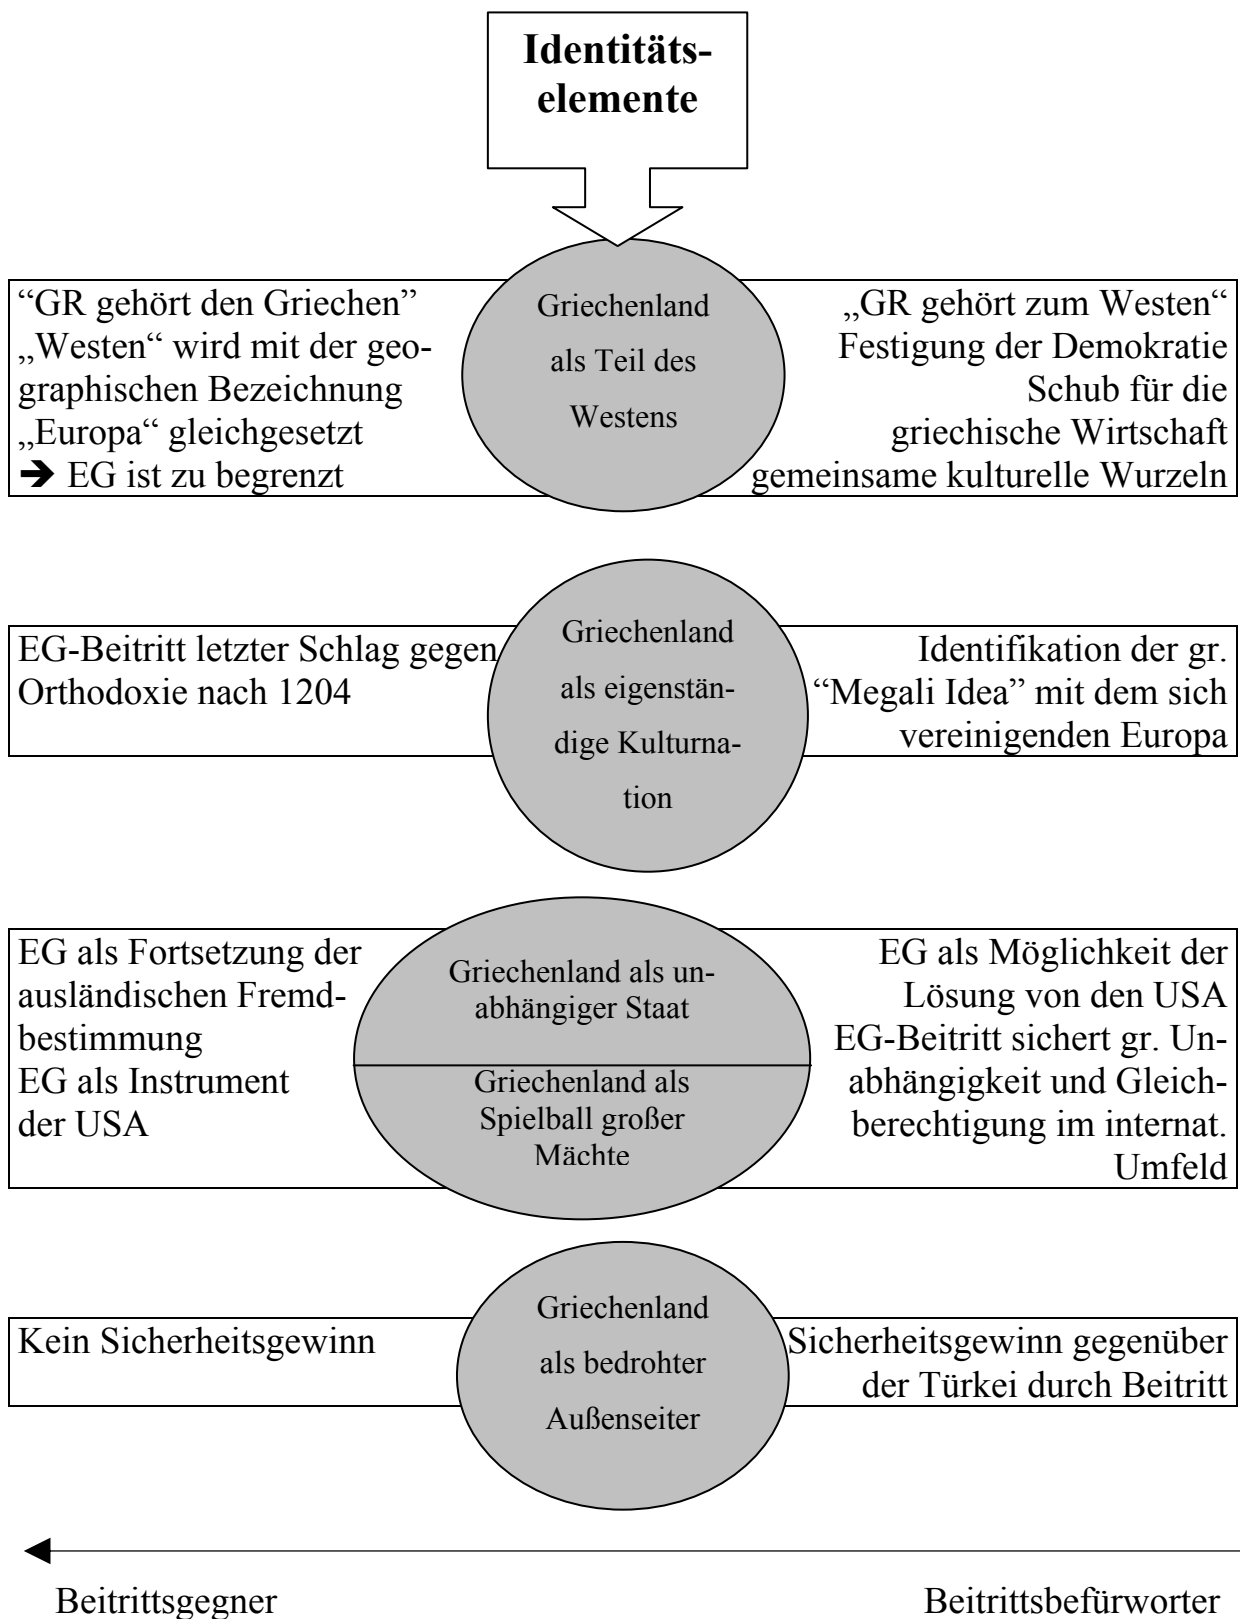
Identitätselemente

“GR gehört den Griechen” „Westen“ wird mit der geographischen Bezeichnung „Europa“ gleichgesetzt
➔ EG ist zu begrenzt

Griechenland als Teil des Westens

„GR gehört zum Westen“
Festigung der Demokratie
Schub für die griechische Wirtschaft
gemeinsame kulturelle Wurzeln

EG-Beitritt letzter Schlag gegen Orthodoxie nach 1204

Griechenland als eigenständige Kulturnation

Identifikation der gr. “Megali Idea” mit dem sich vereinigenden Europa

EG als Fortsetzung der ausländischen Fremdbestimmung
EG als Instrument der USA

Griechenland als unabhängiger Staat

Griechenland als Spielball großer Mächte

EG als Möglichkeit der Lösung von den USA
EG-Beitritt sichert gr. Unabhängigkeit und Gleichberechtigung im internat. Umfeld

Kein Sicherheitsgewinn

Griechenland als bedrohter Außenseiter

Sicherheitsgewinn gegenüber der Türkei durch Beitritt

Beitrittsgegner

Beitrittsbefürworter